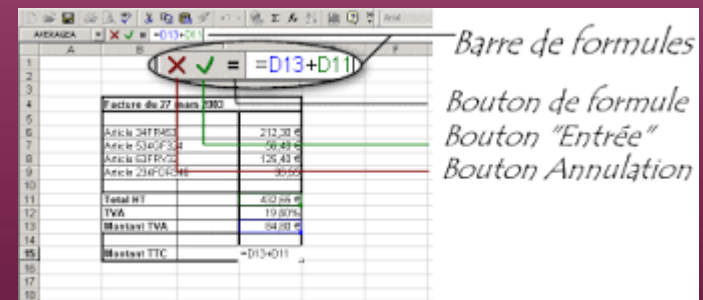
MOYENNE =D13+D11

| | A | B | C | D |
|---|---|---|---|---|
| 1 | | | | |
| 2 | | | | |
| 3 | | | | |
| 4 | | Facture du 27 mars 2003 | | |
| 5 | | | | |
| 6 | | Article 34FR453 | | 212,30 € |
| 7 | | Article 534GF324 | | 58,48 € |
| 8 | | Article 63FRY32 | | 126,43 € |
| 9 | | Article 234FDR346 | | 35,55 |
| 10 | | | | |
| 11 | | Total HT | | 432,66 € |
| 12 | | TVA | | 19,60% |
| 13 | | Montant TVA | | 84,80 € |
| 14 | | | | |
| 15 | | Montant TTC | | =D13+D11 |
| 16 | | | | |
| 17 | | | | |
| 18 | | | | |

=D13+D11

Barre de formules
Bouton de formule
Bouton "Entrée"
Bouton Annulation